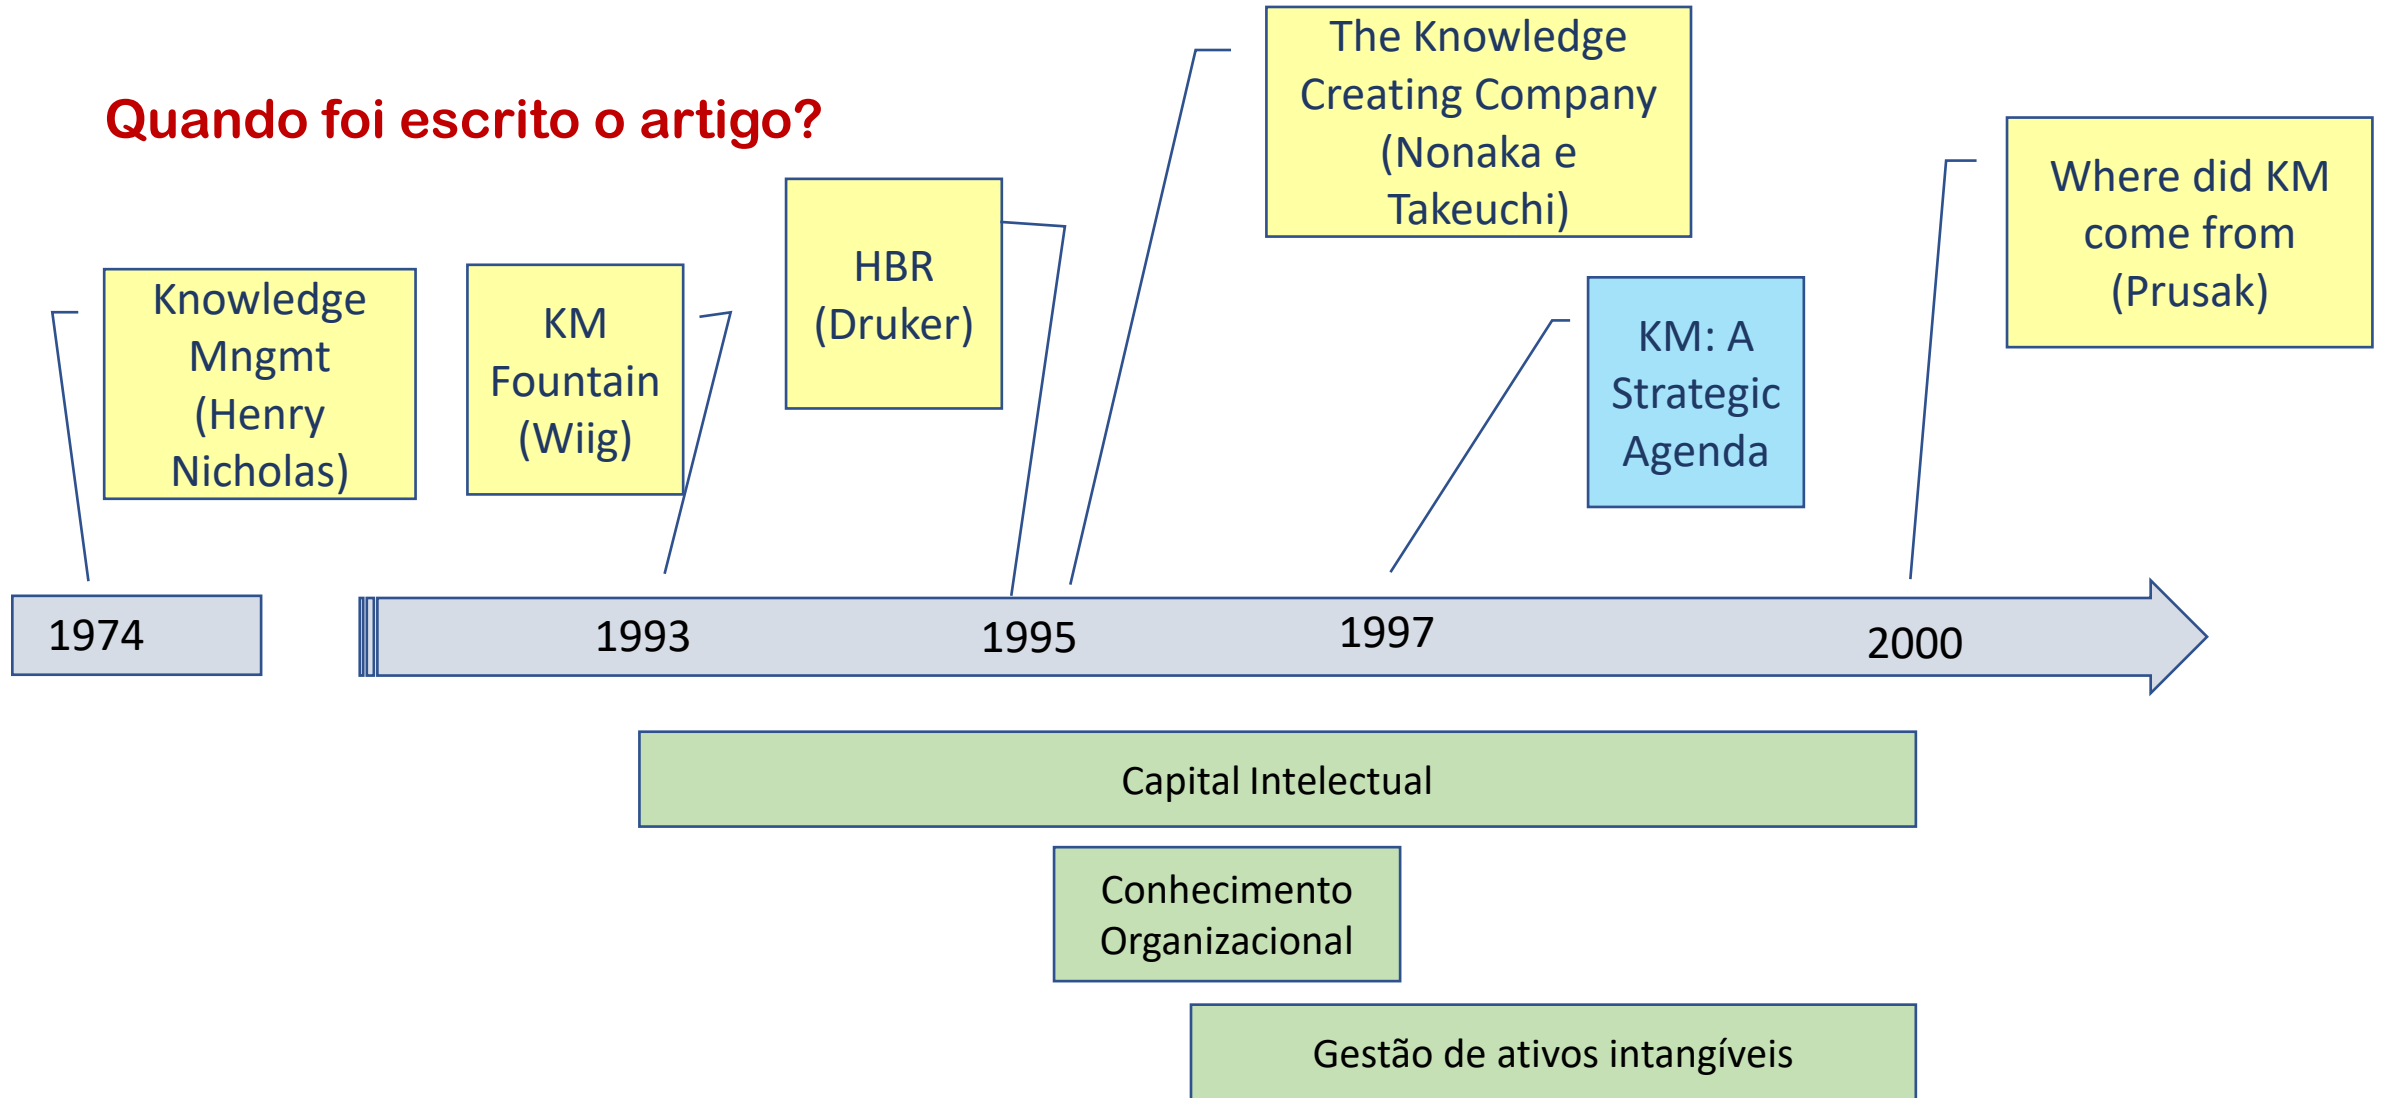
Quando foi escrito o artigo?

The Knowledge Creating Company (Nonaka e Takeuchi)

Where did KM come from (Prusak)

Knowledge Mngmt (Henry Nicholas)

KM Fountain (Wiig)

HBR (Druker)

KM: A Strategic Agenda

1974

1993

1995

1997

2000

Capital Intelectual

Conhecimento Organizacional

Gestão de ativos intangíveis